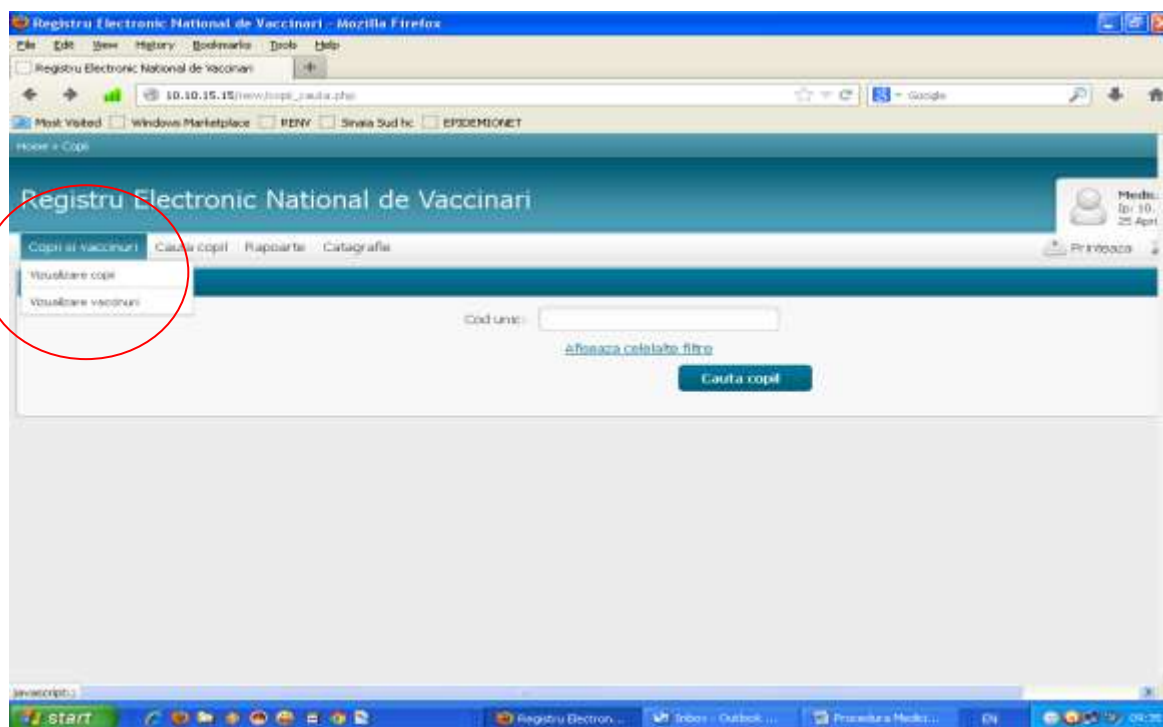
Registru Electronic National de Vaccinari - Mozilla Firefox

File Edit View History Bookmarks Tools Help

Registru Electronic National de Vaccinari

10.10.15.15/new/copii_cauta.php

Google

Most Visited Windows Marketplace RENV Sinaia Sud hc EPIDEMIONET

Home » Copii

Registru Electronic National de Vaccinari

Medic
Ip: 10.
25 Apr

Copii si vaccinuri Cauta copil Rapoarte Catagrafie

Printeaza

Vizualizare copii

Vizualizare vaccinuri

Cod unic:

Afiseaza celelalte filtre

Cauta copil

javascript:;

start

Registru Electron...

Inbox - Outlook ...

Procedura Medic...

EN

09:35